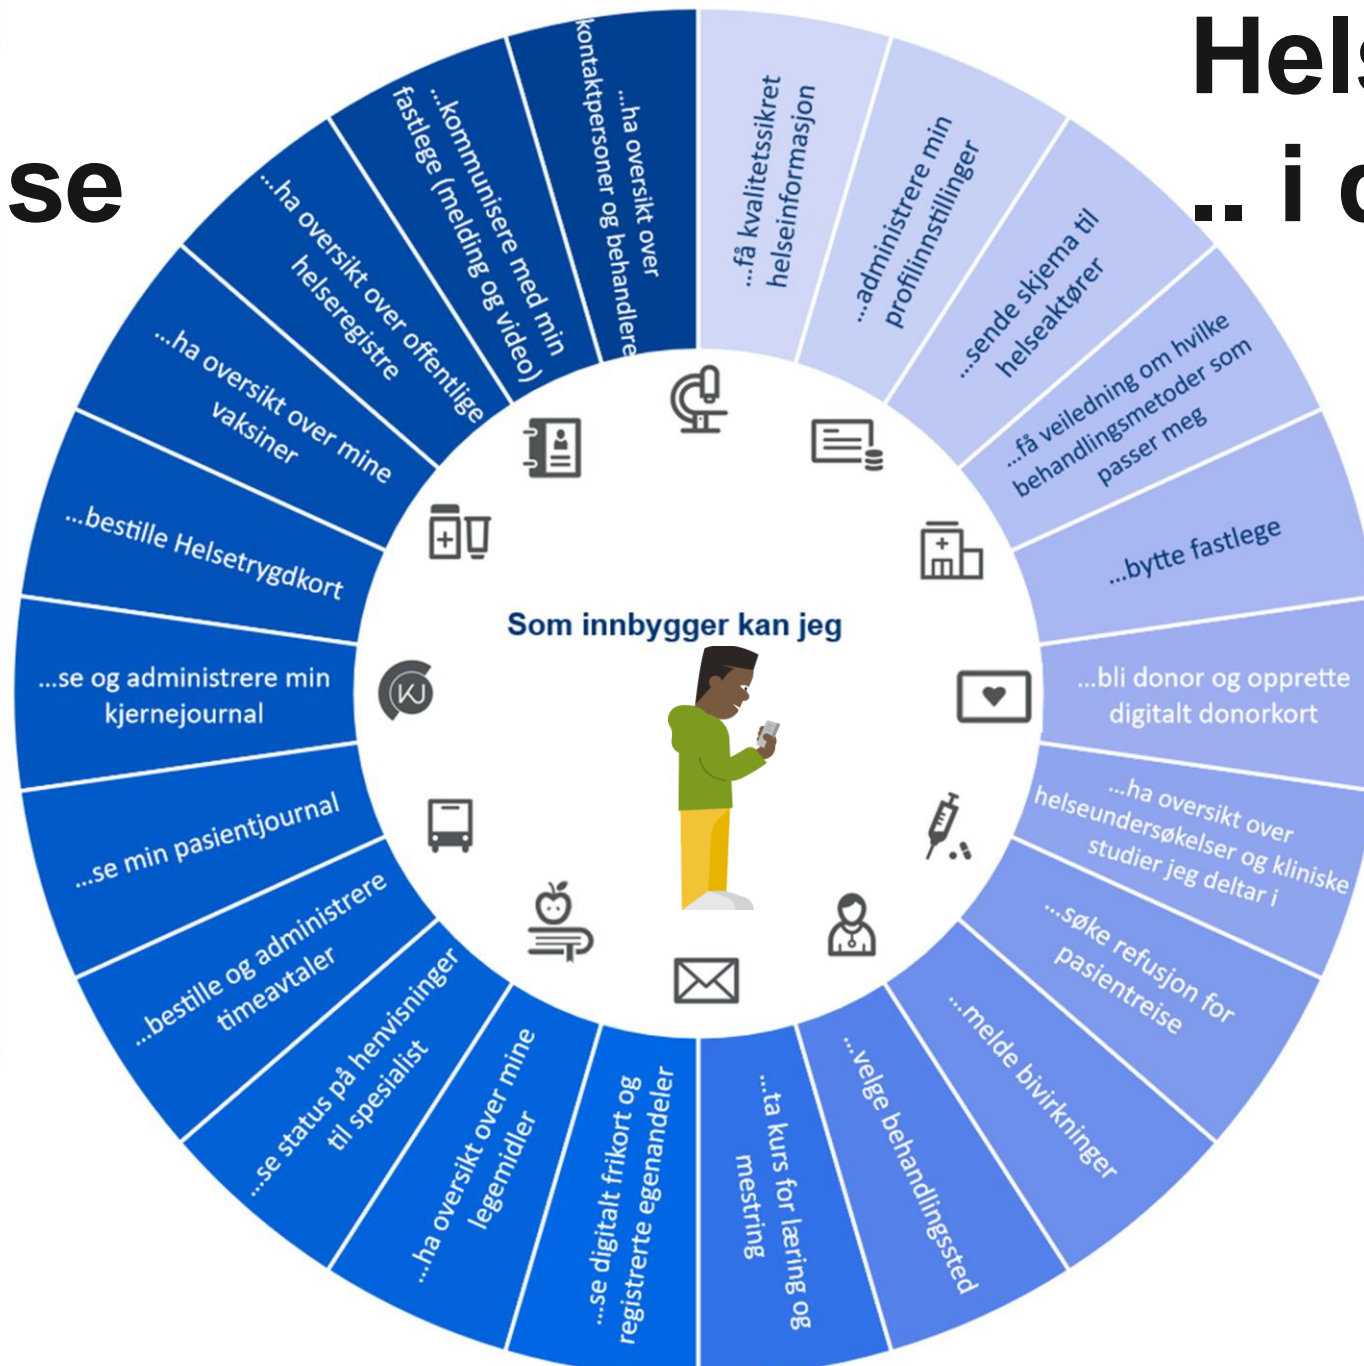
se

Hels
.. i c

Som innbygger kan jeg

...få kvalitetssikret helseinformasjon

...administrere min profilinnstillinger

...sende skjema til helseaktører

...få veiledning om hvilke behandlingsmetoder som passer meg

...bytte fastlege

...bli donor og opprette digitalt donorkort

...ha oversikt over helseundersøkelser og kliniske studier jeg deltar i

...søke refusjon for pasientreise

...melde bivirkninger

...velge behandlingssted

...ta kurs for læring og mestring

...se digitalt frikort og registrerte egenandeler

...ha oversikt over mine legemidler

...se status på henvisninger til spesialist

...bestille og administrere timeavtaler

...se min pasientjournal

...se og administrere min kjernejournal

...bestille Helsetrygdkort

...ha oversikt over mine vaksiner

...ha oversikt over offentlige helseregistre

...kommunisere med min fastlege (melding og video)

...ha oversikt over kontaktpersoner og behandlere

KJ